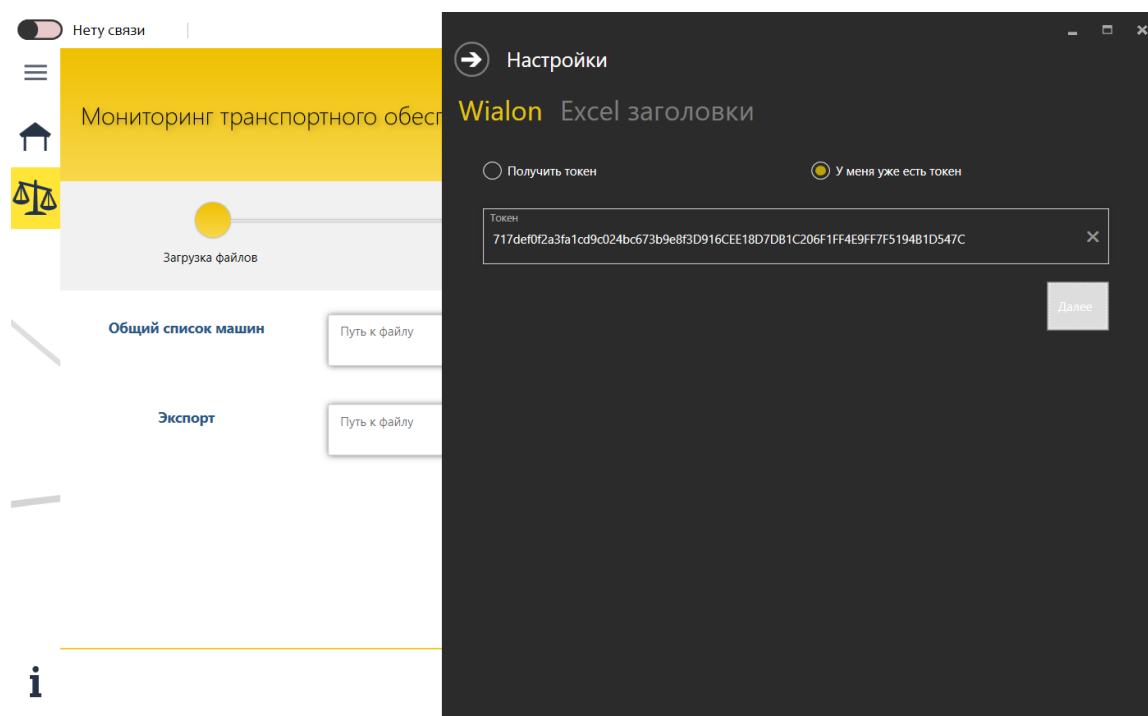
Нету связи

Мониторинг транспортного обесп

Загрузка файлов

Общий список машин

Путь к файлу

Экспорт

Путь к файлу

Настройки

Wialon Excel заголовки

Получить токен

У меня уже есть токен

Токен

717def0f2a3fa1cd9c024bc673b9e8f3D916CEE18D7DB1C206F1FF4E9FF7F5194B1D547C

Далее